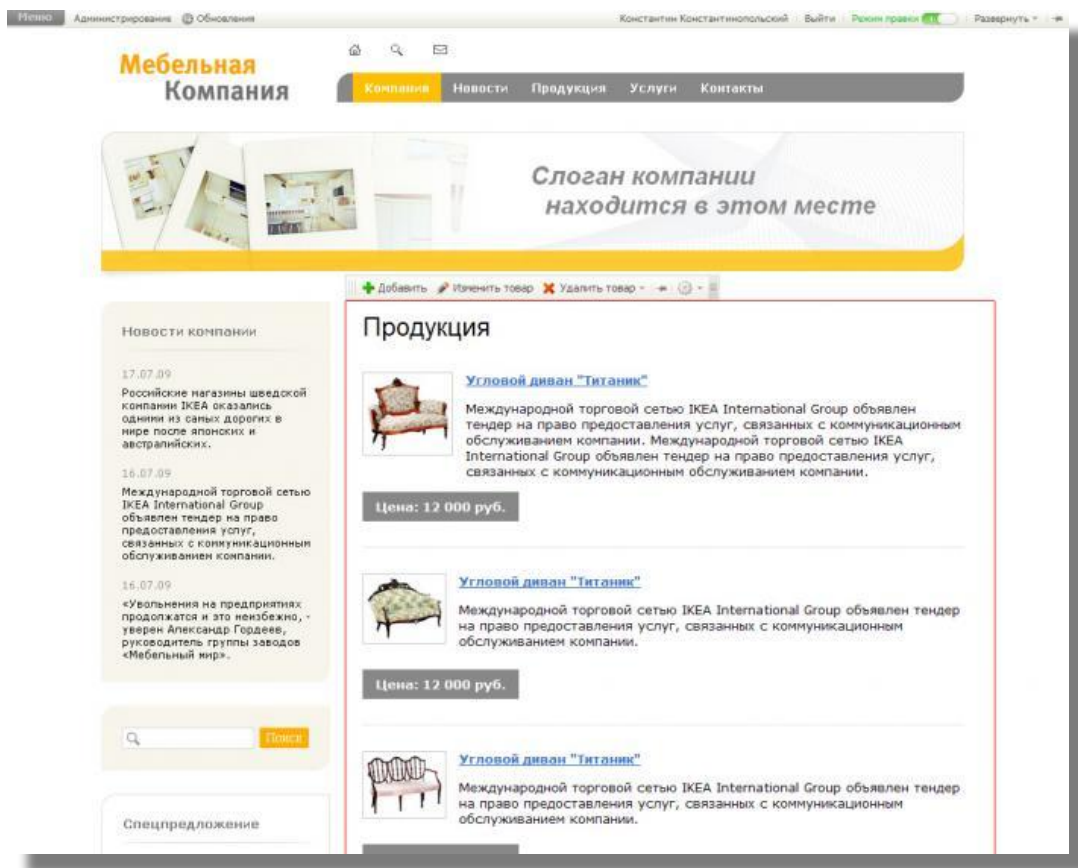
Меню Администрирование Обновления Константин Константинопольский Выйти Режим правки Развернуть

Мебельная Компания

Компания Новости Продукция Услуги Контакты

Слоган компании находится в этом месте

Добавить Изменить товар Удалить товар

Новости компании

17.07.09
Российские магазины шведской компании IKEA оказались одними из самых дорогих в мире после японских и австралийских.

16.07.09
Международной торговой сетью IKEA International Group объявлен тендер на право предоставления услуг, связанных с коммуникационным обслуживанием компании.

16.07.09
«Увольнения на предприятиях продолжатся и это неизбежно, - уверен Александр Гордеев, руководитель группы заводов «Мебельный мир».

Поиск

Спецпредложение

Продукция

Угловой диван "Титаник"
Международной торговой сетью IKEA International Group объявлен тендер на право предоставления услуг, связанных с коммуникационным обслуживанием компании. Международной торговой сетью IKEA International Group объявлен тендер на право предоставления услуг, связанных с коммуникационным обслуживанием компании.

Цена: 12 000 руб.

Угловой диван "Титаник"
Международной торговой сетью IKEA International Group объявлен тендер на право предоставления услуг, связанных с коммуникационным обслуживанием компании.

Цена: 12 000 руб.

Угловой диван "Титаник"
Международной торговой сетью IKEA International Group объявлен тендер на право предоставления услуг, связанных с коммуникационным обслуживанием компании.